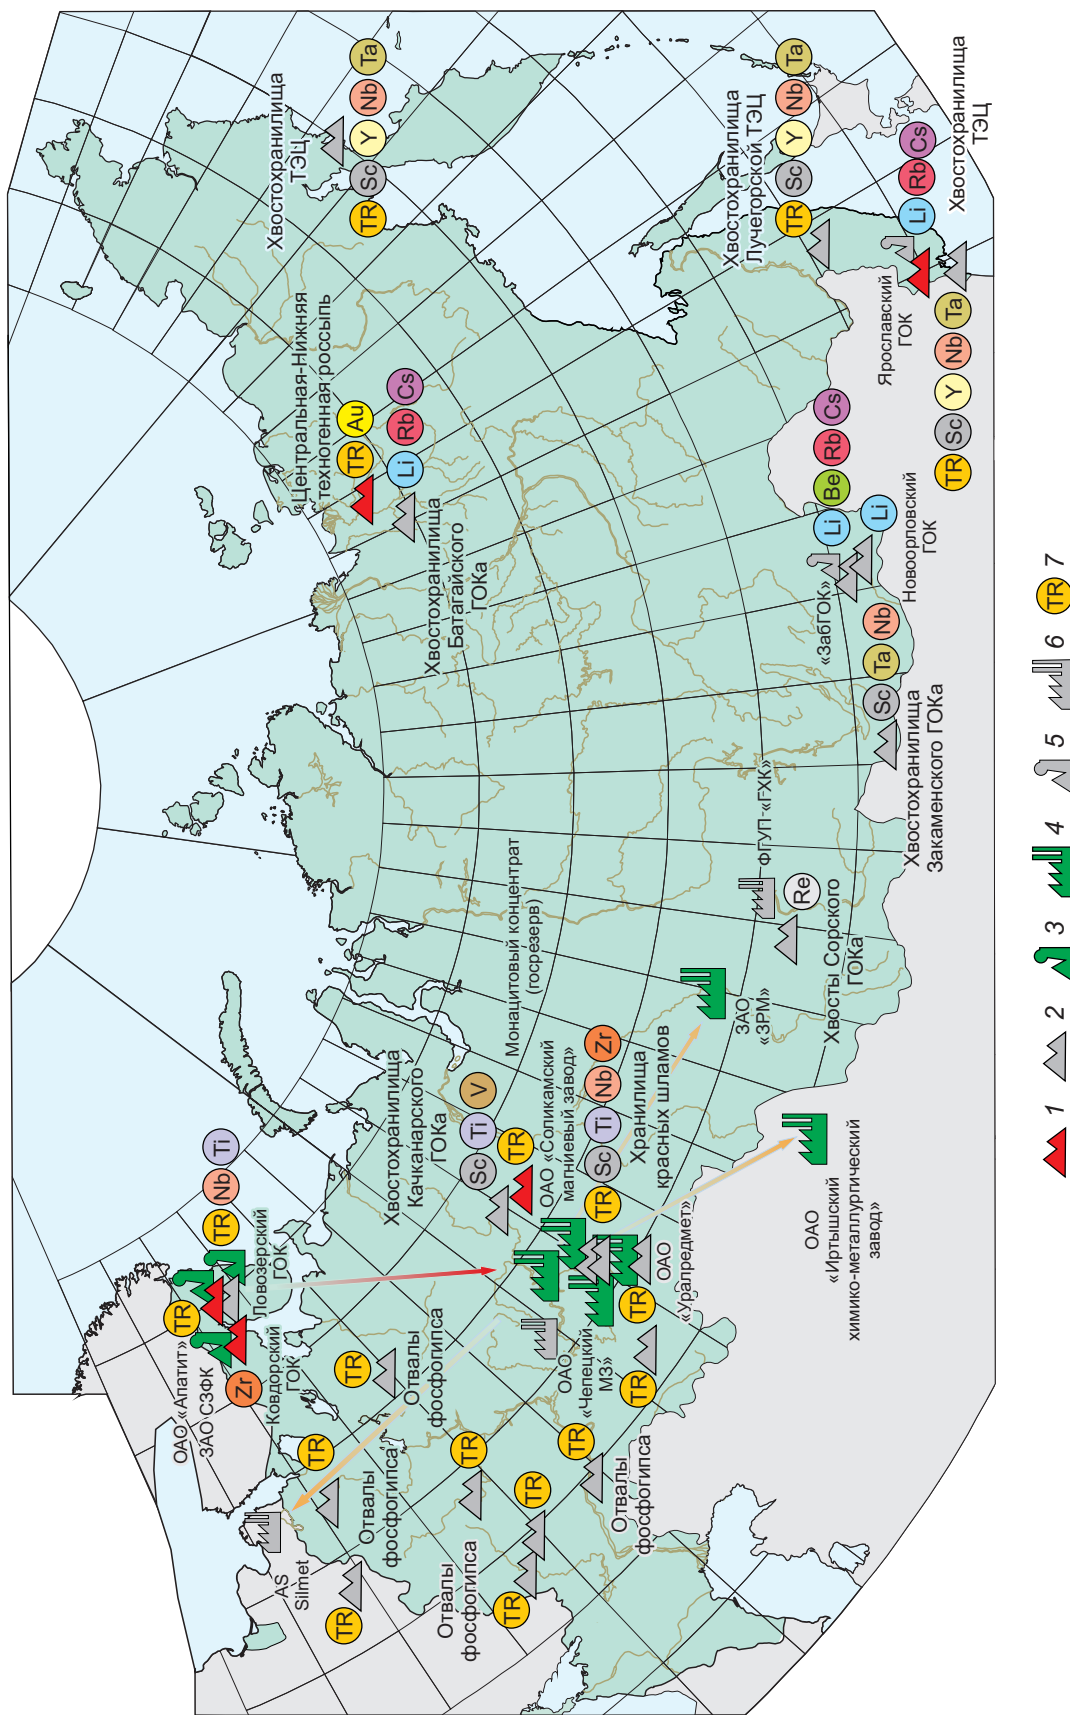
Хвостохранилища ТЭЦ
TR Sc Y Nb Ta

Хвостохранилища Лучегорской ТЭЦ
TR Sc Y Nb Ta

Хвостохранилища ТЭЦ
Li Rb Cs

Ярославский ГОК
TR Sc Y Nb Ta

Центральная-Нижняя техногенная россыпь
TR Au Li Rb Cs

Хвостохранилища Батагайского ГОКа

Новоорловский ГОК
Li Be Rb Cs
Li

«ЗабГОК»
Sc Ta Nb

Хвостохранилища Закаменского ГОКа

ФГУП «ГХК»
Re

Хвосты Сорского ГОКа

ЗАО «ЗРМ»

Монацитовый концентрат (госрезерв)

Хвостохранилища Качканарского ГОКа
Sc Ti V

ОАО «Соликамский магниевый завод»
TR Sc Ti Nb Zr

Хранилища красных шламов

ОАО «Иртышский химико-металлургический завод»

ОАО «Уралпредмет»
TR

ОАО «Чепецкий МЗ»
TR

ОАО «Апатит»
ЗАО СЗФК
Ковдорский ГОК
Ловозерский ГОК
TR Nb Ti
TR Zr

TR
Отвалы фосфогипса
TR
Отвалы фосфогипса
TR
TR
Отвалы фосфогипса
TR
TR
Отвалы фосфогипса
TR

AS Silmet
TR

1 2 3 4 5 6 TR 7